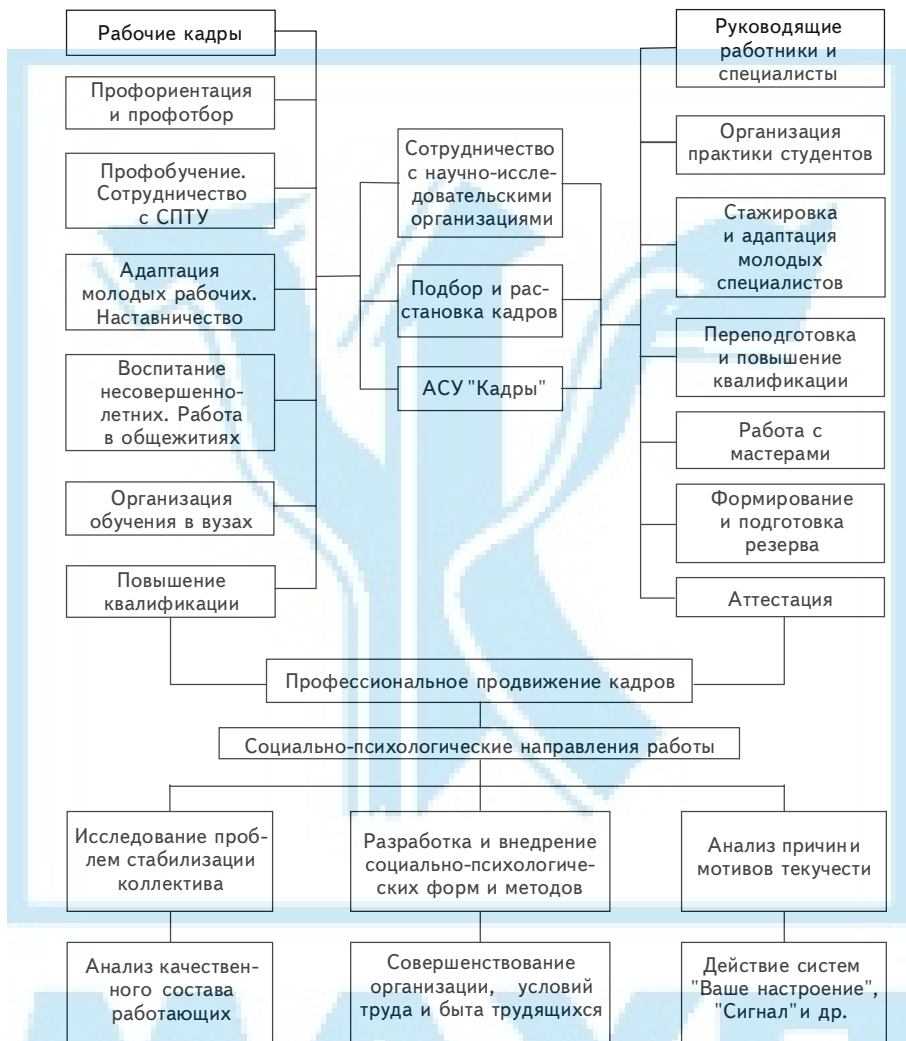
Рабочие кадры

Профориентация и профотбор

Профобучение. Сотрудничество с СПТУ

Адаптация молодых рабочих. Наставничество

Воспитание несовершеннолетних. Работа в общежитиях

Организация обучения в вузах

Повышение квалификации

Сотрудничество с научно-исследовательскими организациями

Подбор и расстановка кадров

АСУ "Кадры"

Руководящие работники и специалисты

Организация практики студентов

Стажировка и адаптация молодых специалистов

Переподготовка и повышение квалификации

Работа с мастерами

Формирование и подготовка резерва

Аттестация

Профессиональное продвижение кадров

Социально-психологические направления работы

Исследование проблем стабилизации коллектива

Разработка и внедрение социально-психологических форм и методов

Анализ причин и мотивов текучести

Анализ качественного состава работающих

Совершенствование организации, условий труда и быта трудящихся

Действие систем "Ваше настроение", "Сигнал" и др.